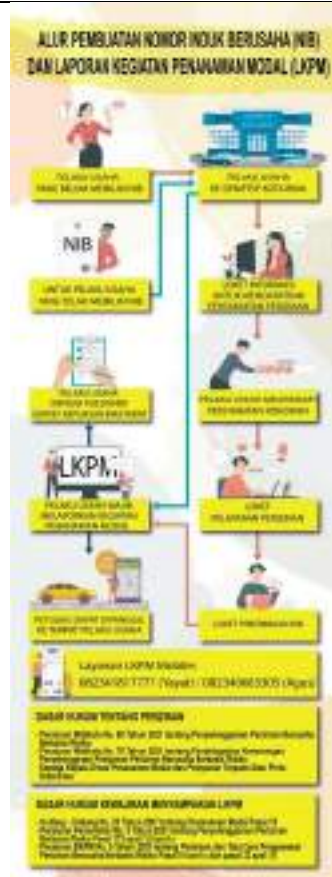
ALUR PEMBUATAN NOMOR INDUK BERUSAHA (NIB) DAN LAPORAN KEGIATAN PENANAMAN MODAL (LKPM)

PELAKU USAHA YANG BELUM MEMILIKI NIB

PELAKU USAHA KE DPMPTSP KOTA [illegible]

NIB

UNTUK PELAKU USAHA YANG SUDAH MEMILIKI NIB

LOKET INFORMASI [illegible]

PELAKU USAHA DENGAN SKALA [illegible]

PELAKU USAHA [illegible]

LKPM

PELAKU USAHA WAJIB MELAPORKAN KEGIATAN PENANAMAN MODAL

LOKET PELAYANAN PERIZINAN

PETUGAS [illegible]

LOKET PENGADUAN

Layanan LKPM Melalui: 085234007777 (Yayuk) / 082340803305 (Agus)

DASAR HUKUM TENTANG PERIZINAN

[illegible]

DASAR HUKUM KEWAJIBAN MENYAMPAIKAN LKPM

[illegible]